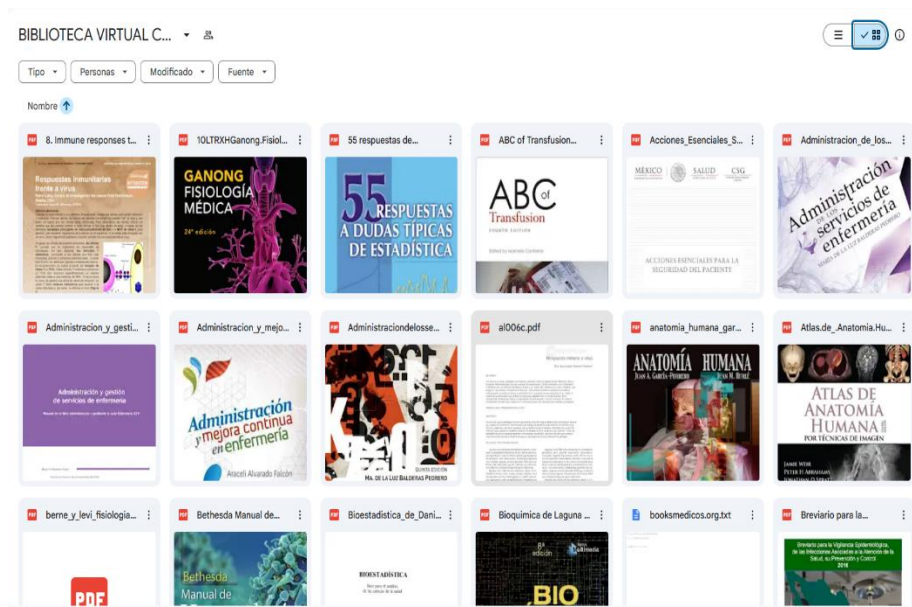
BIBLIOTECA VIRTUAL C...

Tipo ▾ Personas ▾ Modificado ▾ Fuente ▾

Nombre ↑

8. Immune responses t...
Respuestas inmunitarias frente a virus

10LTRXHGanong.Fisiol...
GANONG FISIOLOGÍA MÉDICA
24ª edición

55 respuestas de...
55 RESPUESTAS A DUDAS TÍPICAS DE ESTADÍSTICA

ABC of Transfusion...
ABC of Transfusion

Acciones_Esenciales_S...
MÉXICO SALUD CSG
ACCIONES ESENCIALES PARA LA SEGURIDAD DEL PACIENTE

Administracion_de_los...
Administración de los servicios de enfermería
MARÍA DE LA LUZ BALDERAS PEDRERO

Administracion_y_gesti...
Administración y gestión de servicios de enfermería

Administracion_y_mejo...
Administración y mejora continua en enfermería
Araceli Alvarado Falcón

Administraciondelosse...
QUINTA EDICIÓN
MA. DE LA LUZ BALDERAS PEDRERO

al006c.pdf

anatomia_humana_gar...
ANATOMÍA HUMANA
JUAN A. GARCÍA-PORRERO JUAN M. HURLÉ

Atlas.de_Anatomia.Hu...
ATLAS DE ANATOMÍA HUMANA
POR TÉCNICAS DE IMAGEN

berne_y_levi_fisiologia...
PDF

Bethesda Manual de...
Bethesda Manual de

Bioestadistica_de_Dani...
BIOESTADÍSTICA

Bioquimica de Laguna ...
8ª edición
BIO

booksmedicos.org.txt

Breviario para la...
Breviario para la Vigilancia Epidemiológica, de las Infecciones Asociadas a la Atención de la Salud, su Prevención y Control
2016